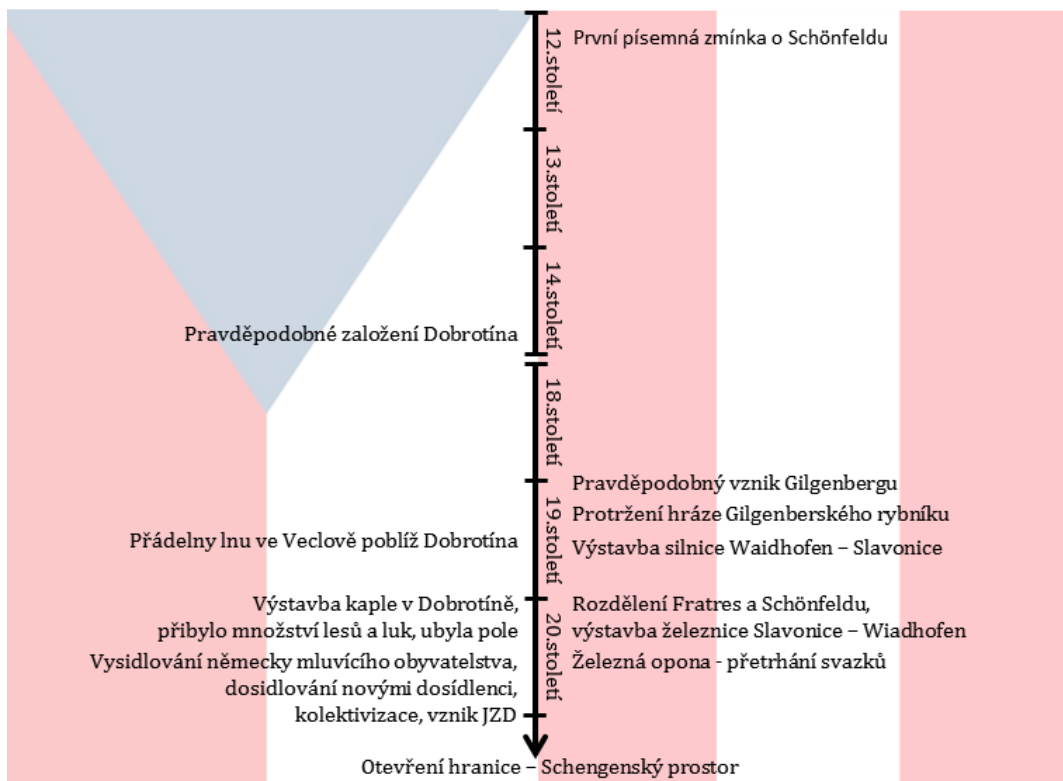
12.století
První písemná zmínka o Schönfeldu

13.století

14.století
Pravděpodobné založení Dobrotína

18.století

19.století
Pravděpodobný vznik Gilgenbergu
Protržení hráze Gilgenberského rybníku
Přádelny lnu ve Veclově poblíž Dobrotína
Výstavba silnice Waidhofen – Slavonice

20.století
Výstavba kaple v Dobrotíně, přibylo množství lesů a luk, ubyla pole
Rozdělení Fratres a Schönfeldu, výstavba železnice Slavonice – Wiadhofen
Vysidlování německy mluvícího obyvatelstva, dosidlování novými dosídlenci, kolektivizace, vznik JZD
Železná opona - přetrhání svazků

Otevření hranice – Schengenský prostor